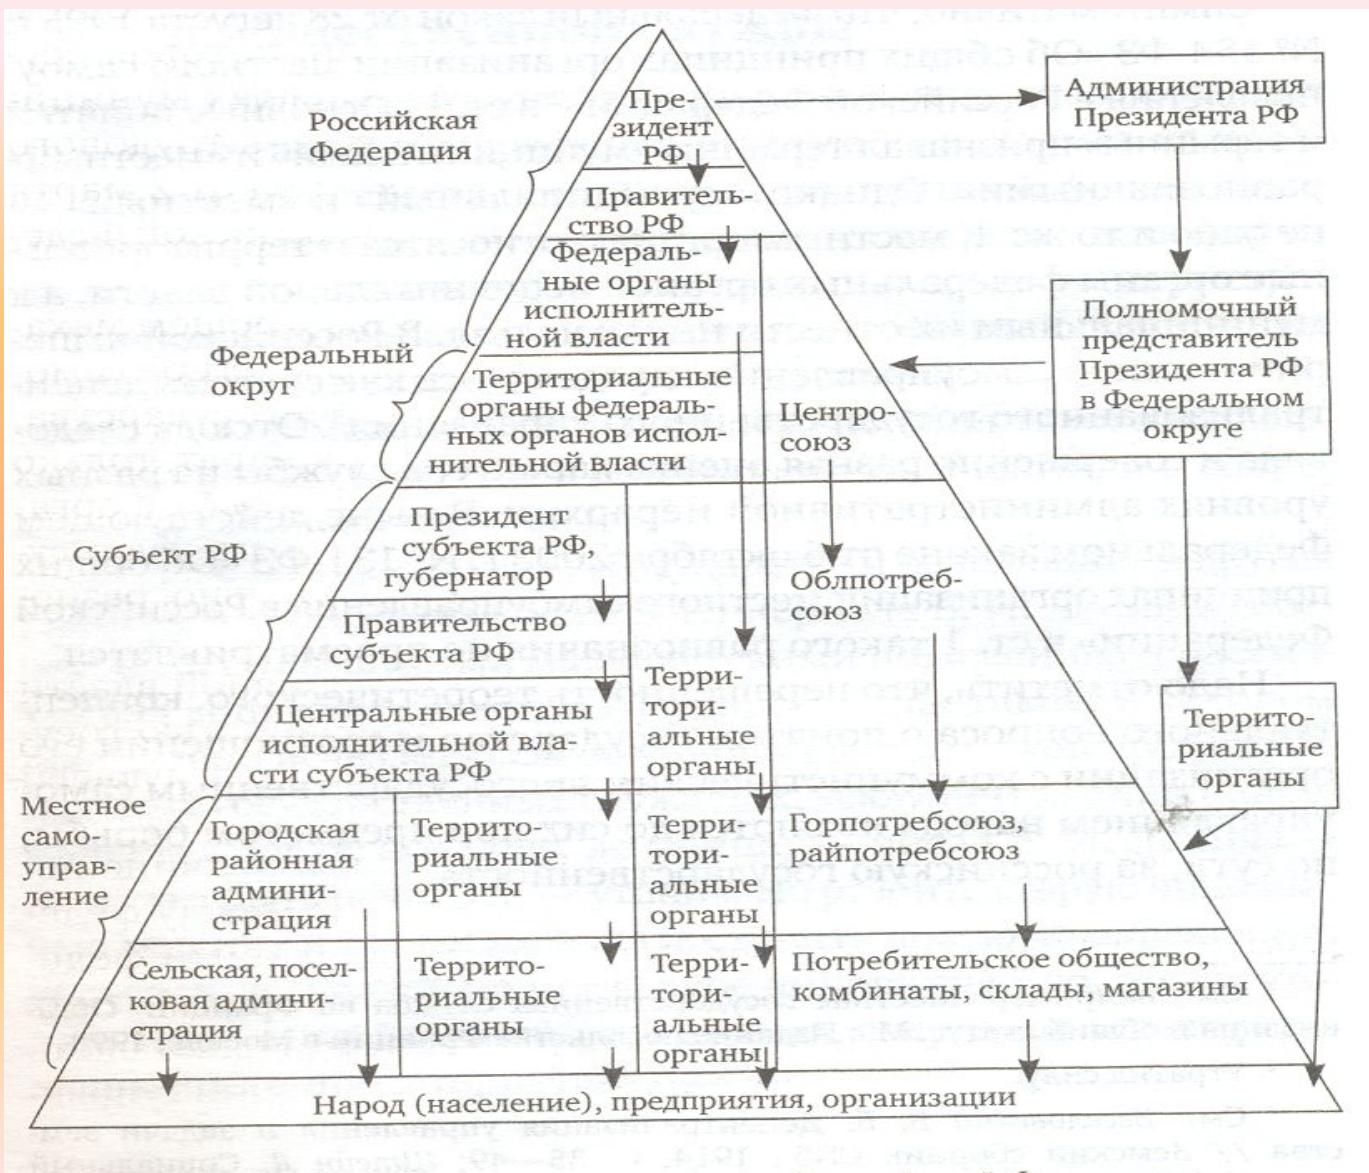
Российская Федерация

Президент РФ

Администрация Президента РФ

Правительство РФ

Федеральные органы исполнительной власти

Федеральный округ

Полномочный представитель Президента РФ в Федеральном округе

Территориальные органы федеральных органов исполнительной власти

Центросоюз

Субъект РФ

Президент субъекта РФ, губернатор

Облпотребсоюз

Правительство субъекта РФ

Территориальные органы

Территориальные органы

Центральные органы исполнительной власти субъекта РФ

Местное самоуправление

Городская районная администрация

Территориальные органы

Территориальные органы

Горпотребсоюз, райпотребсоюз

Сельская, поселковая администрация

Территориальные органы

Территориальные органы

Потребительское общество, комбинаты, склады, магазины

Народ (население), предприятия, организации